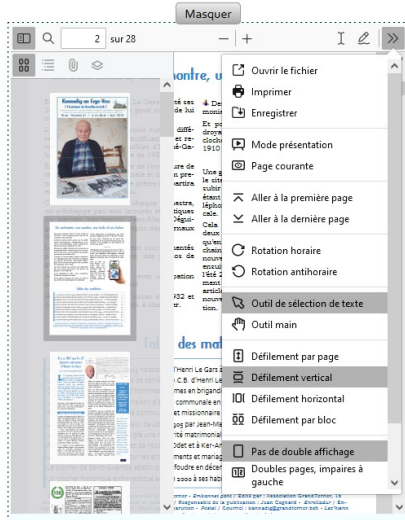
Masquer

2 sur 28

Kannadig an Erge-Vras

Ouvrir le fichier
Imprimer
Enregistrer
Mode présentation
Page courante
Aller à la première page
Aller à la dernière page
Rotation horaire
Rotation antihoraire
Outil de sélection de texte
Outil main
Défilement par page
Défilement vertical
Défilement horizontal
Défilement par bloc
Pas de double affichage
Doubles pages, impaires à gauche

nontre, u

Des mat

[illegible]